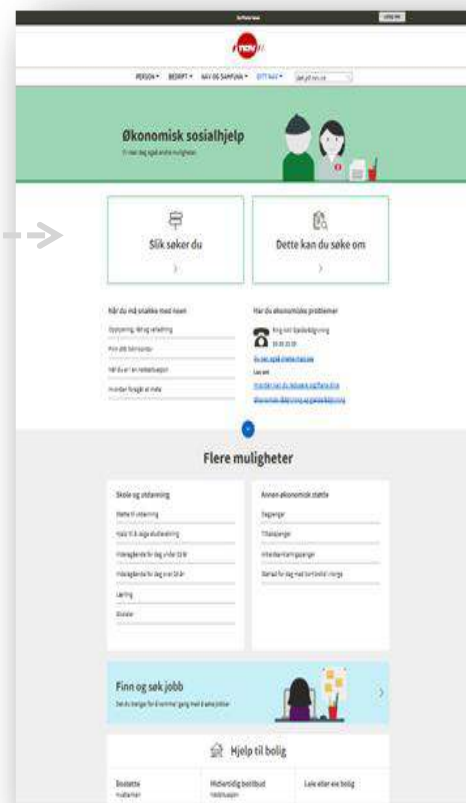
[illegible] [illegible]

nav

PERSON BEDRIFT NAV OG SAMFUNN DITT NAV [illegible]

Økonomisk sosialhjelp

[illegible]

Slik søker du

Dette kan du søke om

Når du må snakke med noen

Har du økonomiske problemer

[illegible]

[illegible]

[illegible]

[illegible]

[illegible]

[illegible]

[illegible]

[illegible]

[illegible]

Flere muligheter

Skole og utdanning

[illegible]

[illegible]

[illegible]

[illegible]

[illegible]

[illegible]

Annen økonomisk støtte

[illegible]

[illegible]

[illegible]

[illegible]

Finn og søk jobb

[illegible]

Hjelp til bolig

Bostøtte

Midlertidig botilbud

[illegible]